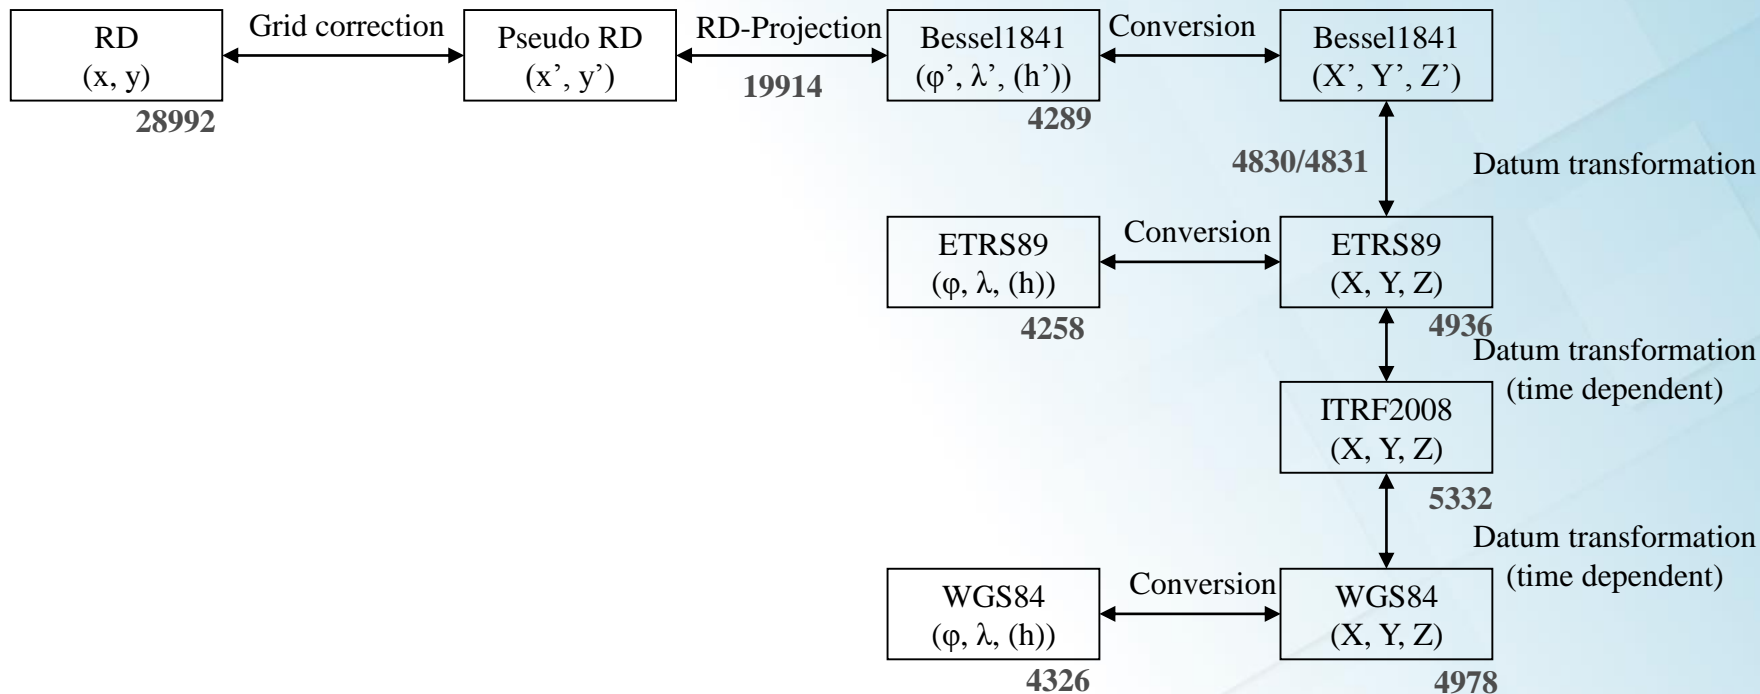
RD
(x, y)
28992

Grid correction

Pseudo RD
(x', y')

RD-Projection
19914

Bessel1841
(φ', λ', (h'))
4289

Conversion

Bessel1841
(X', Y', Z')

4830/4831

Datum transformation

ETRS89
(φ, λ, (h))
4258

Conversion

ETRS89
(X, Y, Z)
4936

Datum transformation
(time dependent)

ITRF2008
(X, Y, Z)
5332

Datum transformation
(time dependent)

WGS84
(φ, λ, (h))
4326

Conversion

WGS84
(X, Y, Z)
4978